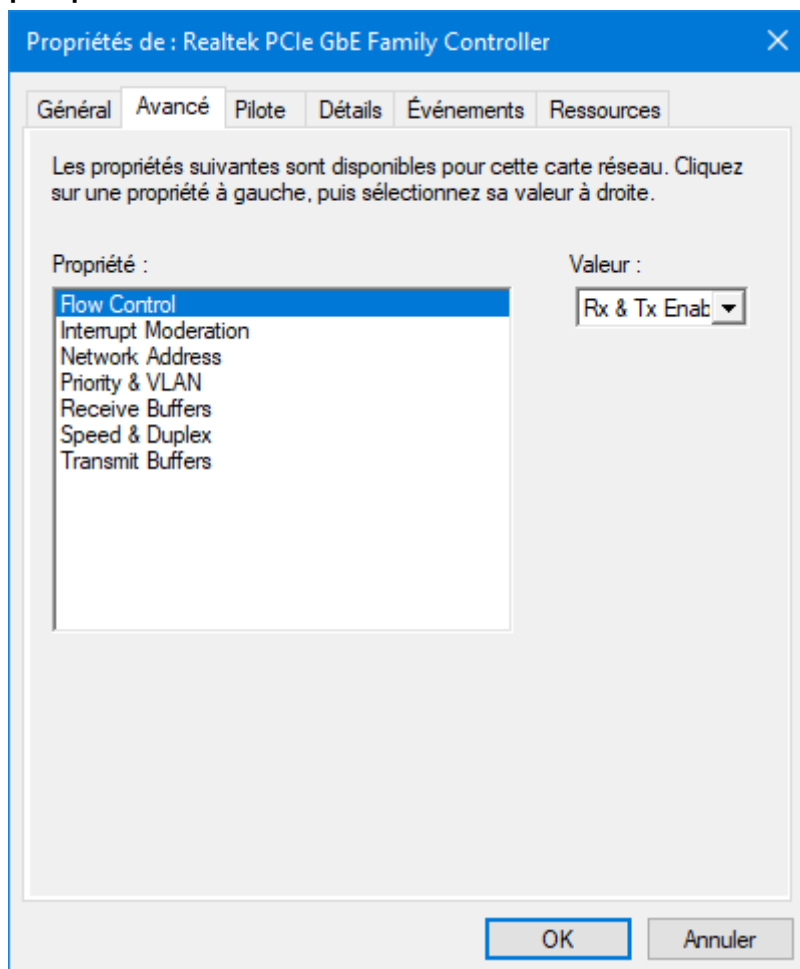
Propriétés de : Realtek PCIe GbE Family Controller

Général | Avancé | Pilote | Détails | Événements | Ressources

Les propriétés suivantes sont disponibles pour cette carte réseau. Cliquez sur une propriété à gauche, puis sélectionnez sa valeur à droite.

Propriété :

Flow Control
Interrupt Moderation
Network Address
Priority & VLAN
Receive Buffers
Speed & Duplex
Transmit Buffers

Valeur :

Rx & Tx Enab

OK
Annuler